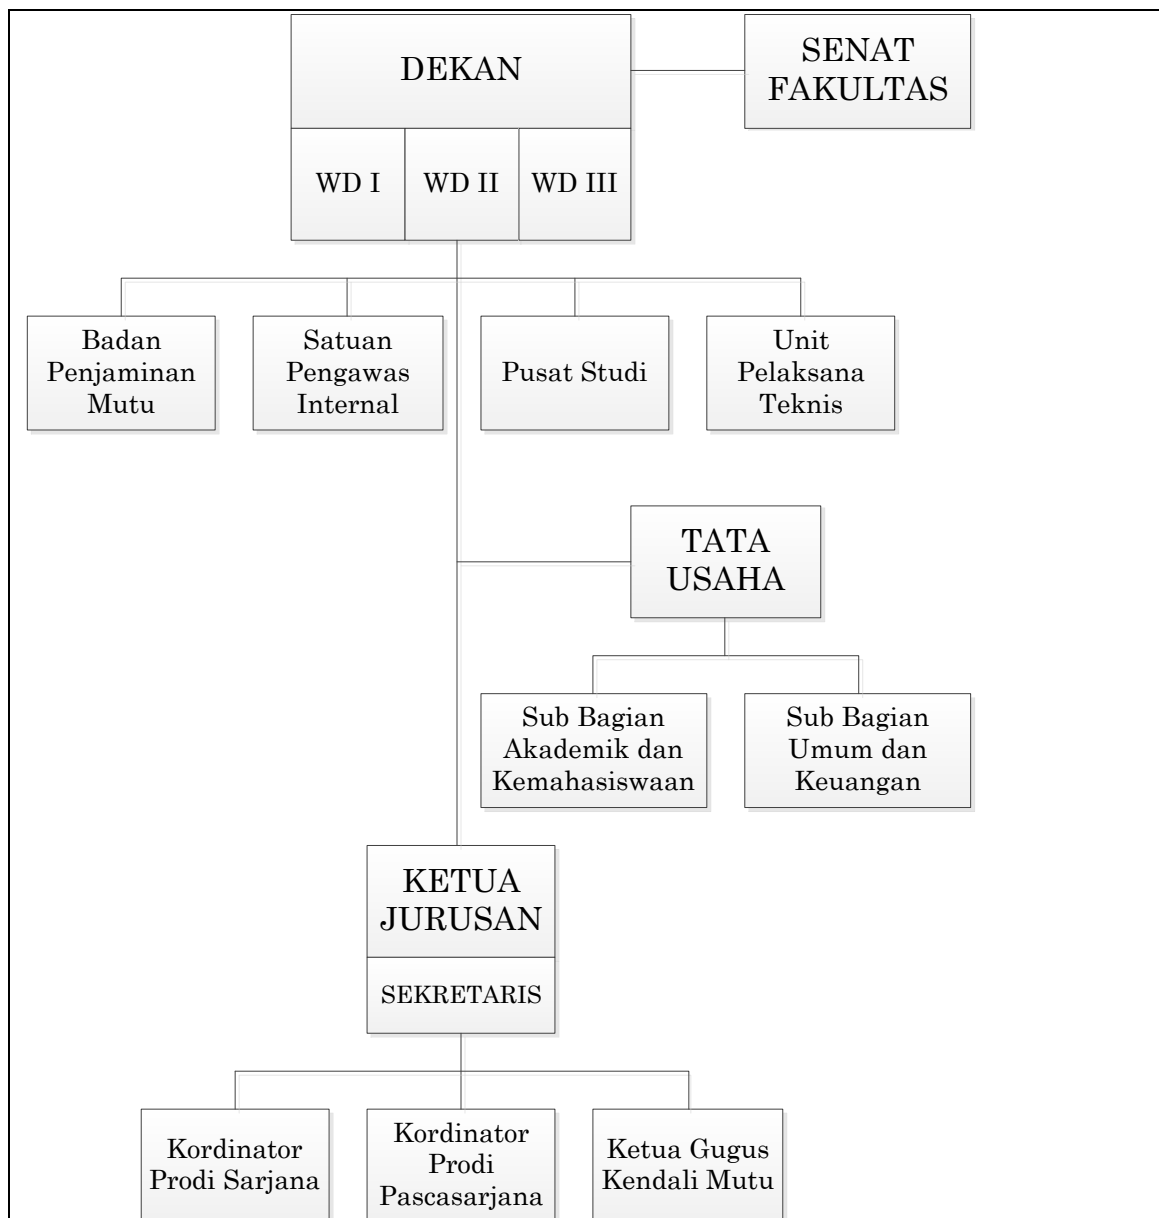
DEKAN

SENAT FAKULTAS

WD I

WD II

WD III

Badan Penjaminan Mutu

Satuan Pengawas Internal

Pusat Studi

Unit Pelaksana Teknis

TATA USAHA

Sub Bagian Akademik dan Kemahasiswaan

Sub Bagian Umum dan Keuangan

KETUA JURUSAN

SEKRETARIS

Kordinator Prodi Sarjana

Kordinator Prodi Pascasarjana

Ketua Gugus Kendali Mutu